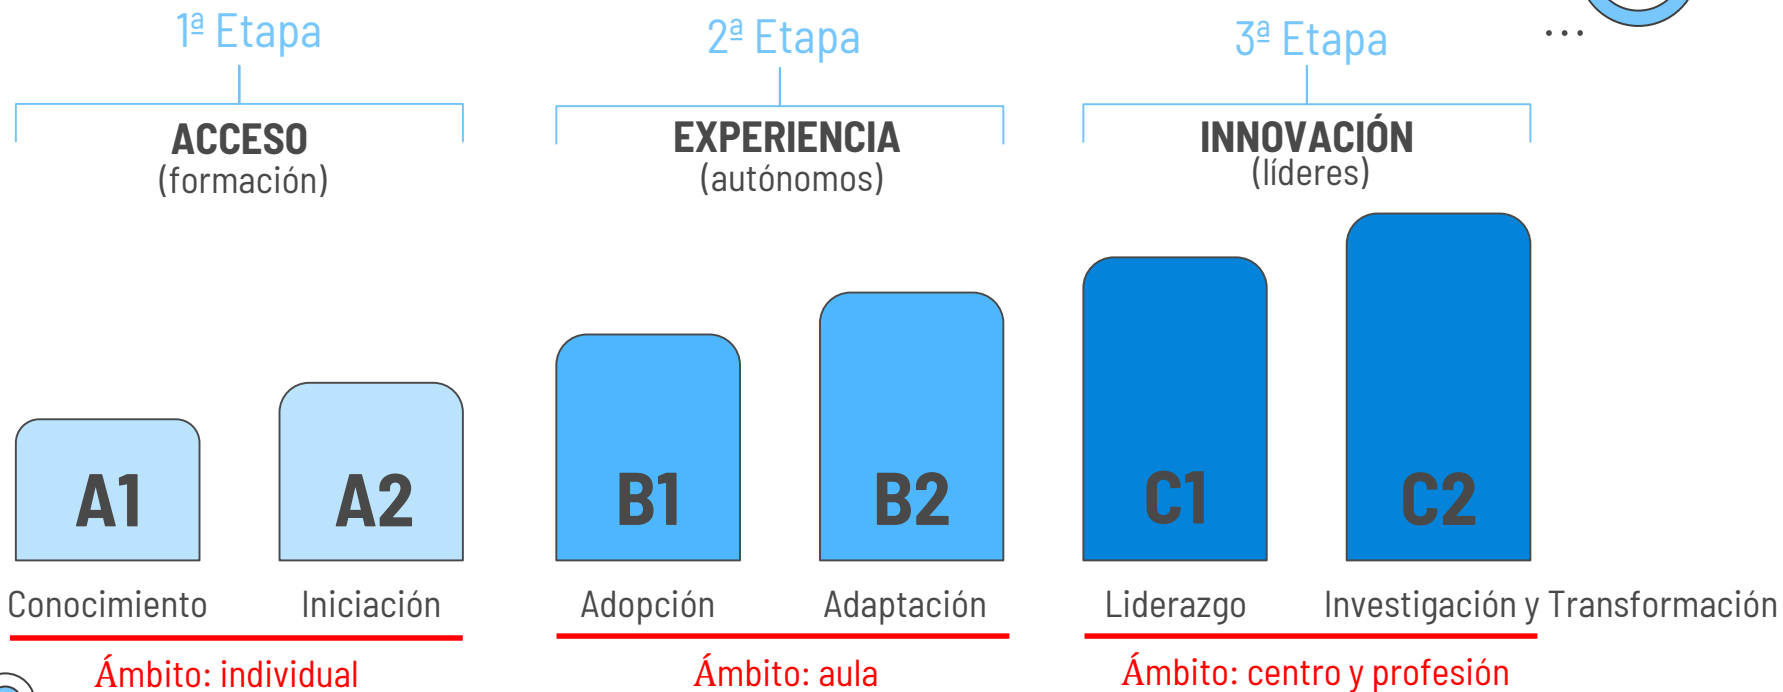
1ª Etapa
ACCESO
(formación)

2ª Etapa
EXPERIENCIA
(autónomos)

3ª Etapa
INNOVACIÓN
(líderes)

...

A1
Conocimiento

A2
Iniciación

B1
Adopción

B2
Adaptación

C1
Liderazgo

C2
Investigación y Transformación

Ámbito: individual

Ámbito: aula

Ámbito: centro y profesión